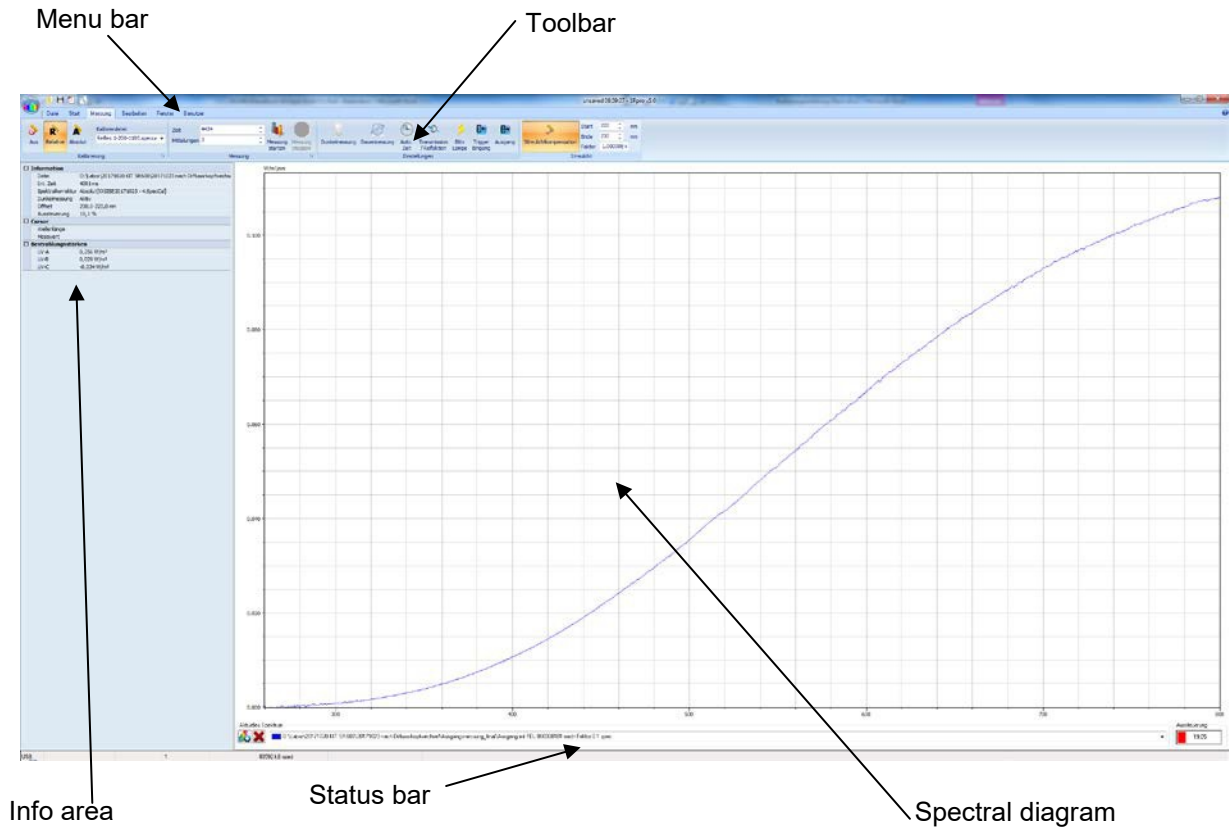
Menu bar

Toolbar

Datei Start Messung Bearbeiten Fenster Benutzer

Aus Relativ Absolut

Zeit

Mittelungen

Messung starten

Dunkelmessung

Auto Zeit

Transmission / Reflektion

Blitz Lampe

Trigger Eingang

Ausgang

Start

Ende

Faktor

nm

nm

Messung

Einstellungen

Information

Datei

Int. Zeit

Spektralformeln

Dunkelmessung

Offset

Aussteuerung

Cursor

Wellenlänge

Messwert

Bestrahlungsstärken

UV-A

UV-B

UV-C

Info area

Status bar

Spectral diagram

300

400

500

600

700

800

Aktuelles Spektrum

Aussteuerung

USB